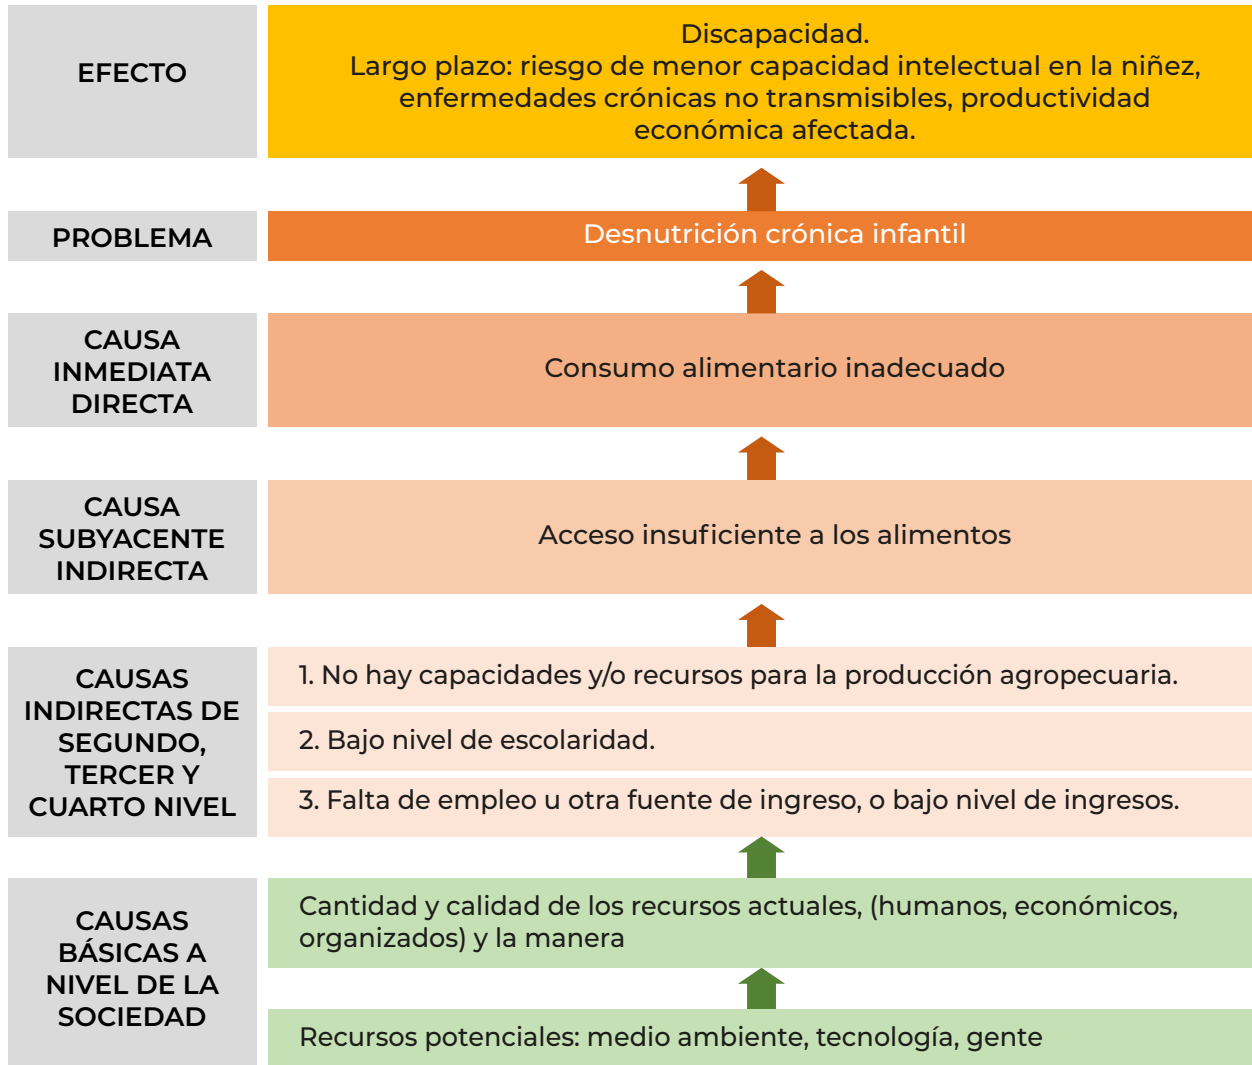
EFECTO

Discapacidad.
Largo plazo: riesgo de menor capacidad intelectual en la niñez, enfermedades crónicas no transmisibles, productividad económica afectada.

PROBLEMA

Desnutrición crónica infantil

CAUSA INMEDIATA DIRECTA

Consumo alimentario inadecuado

CAUSA SUBYACENTE INDIRECTA

Acceso insuficiente a los alimentos

CAUSAS INDIRECTAS DE SEGUNDO, TERCER Y CUARTO NIVEL

1. No hay capacidades y/o recursos para la producción agropecuaria.

2. Bajo nivel de escolaridad.

3. Falta de empleo u otra fuente de ingreso, o bajo nivel de ingresos.

CAUSAS BÁSICAS A NIVEL DE LA SOCIEDAD

Cantidad y calidad de los recursos actuales, (humanos, económicos, organizados) y la manera

Recursos potenciales: medio ambiente, tecnología, gente